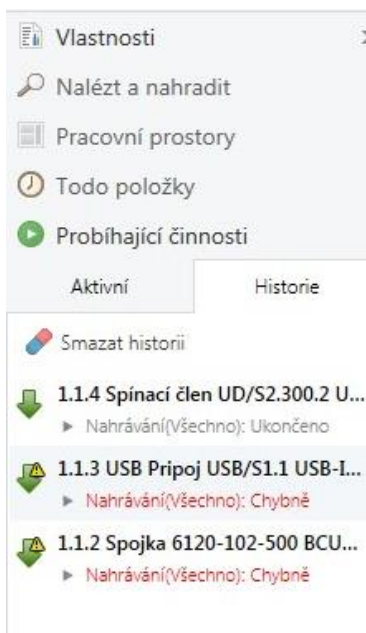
Vlastnosti

Nalézt a nahradit

Pracovní prostory

Todo položky

Probíhající činnosti

Aktivní

Historie

Smazat historii

1.1.4 Spínací člen UD/S2.300.2 U...

▶ Nahrávání(Všechno): Ukončeno

1.1.3 USB Pripoj USB/S1.1 USB-I...

▶ Nahrávání(Všechno): Chybně

1.1.2 Spojka 6120-102-500 BCU...

▶ Nahrávání(Všechno): Chybně